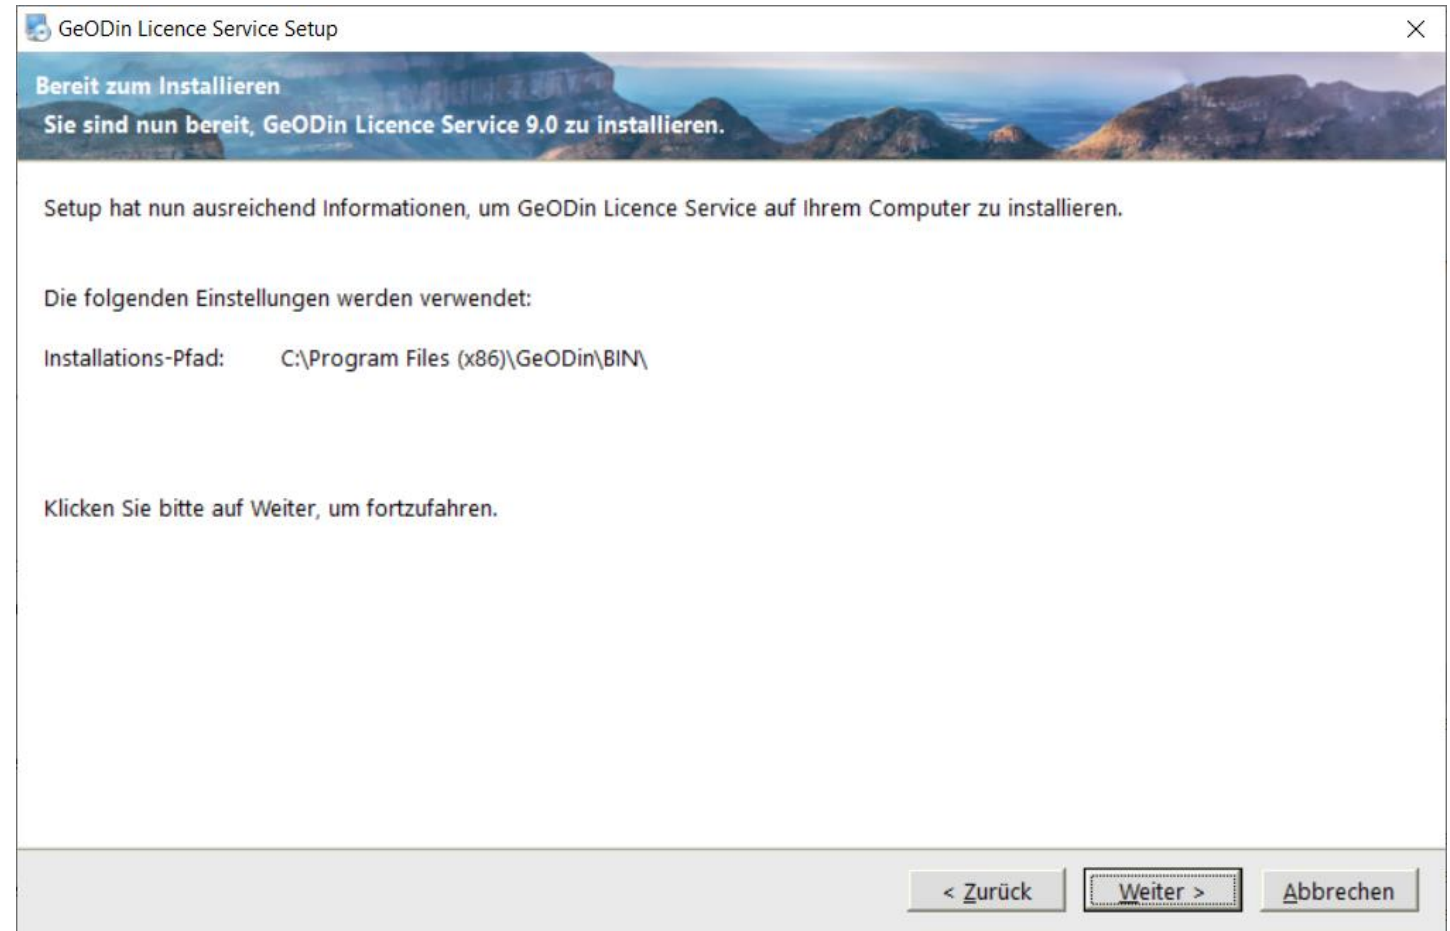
GeODin Licence Service Setup

Bereit zum Installieren

Sie sind nun bereit, GeODin Licence Service 9.0 zu installieren.

Setup hat nun ausreichend Informationen, um GeODin Licence Service auf Ihrem Computer zu installieren.

Die folgenden Einstellungen werden verwendet:

Installations-Pfad: C:\Program Files (x86)\GeODin\BIN\

Klicken Sie bitte auf Weiter, um fortzufahren.

< Zurück | Weiter > | Abbrechen